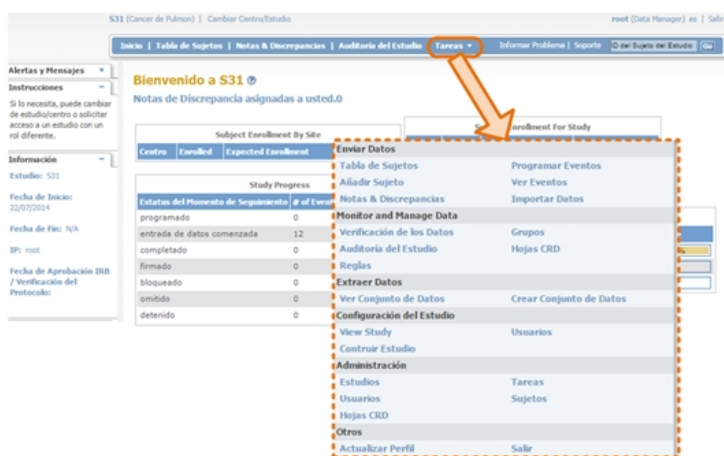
S31 (Cancer de Pulmon) | Cambiar Centro/Estudio

root (Data Manager) es | Salir

Inicio | Tabla de Sujetos | Notas & Discrepancias | Auditoría del Estudio | Tareas ▾ | Informar Problema | Soporte | ID del Sujeto del Estudio | Go

Alertas y Mensajes

Instrucciones

Si lo necesita, puede cambiar de estudio/centro o solicitar acceso a un estudio con un rol diferente.

Información

Estudio: S31

Fecha de Inicio: 22/07/2014

Fecha de Fin: N/A

IP: root

Fecha de Aprobación IRB / Verificación del Protocolo:

Bienvenido a S31

Notas de Discrepancia asignadas a usted.0

Subject Enrollment By Site

| Centro | Enrolled | Expected Enrollment |
|---|---|---|

Enrollment For Study

Study Progress

| Estatus del Momento de Seguimiento | # of Even |
|---|---|
| programado | 0 |
| entrada de datos comenzada | 12 |
| completado | 0 |
| firmado | 0 |
| bloqueado | 0 |
| omitido | 0 |
| detenido | 0 |

Enviar Datos

Tabla de Sujetos | Programar Eventos

Añadir Sujeto | Ver Eventos

Notas & Discrepancias | Importar Datos

Monitor and Manage Data

Verificación de los Datos | Grupos

Auditoría del Estudio | Hojas CRD

Reglas

Extraer Datos

Ver Conjunto de Datos | Crear Conjunto de Datos

Configuración del Estudio

View Study | Usuarios

Contruir Estudio

Administración

Estudios | Tareas

Usuarios | Sujetos

Hojas CRD

Otros

Actualizar Perfil | Salir